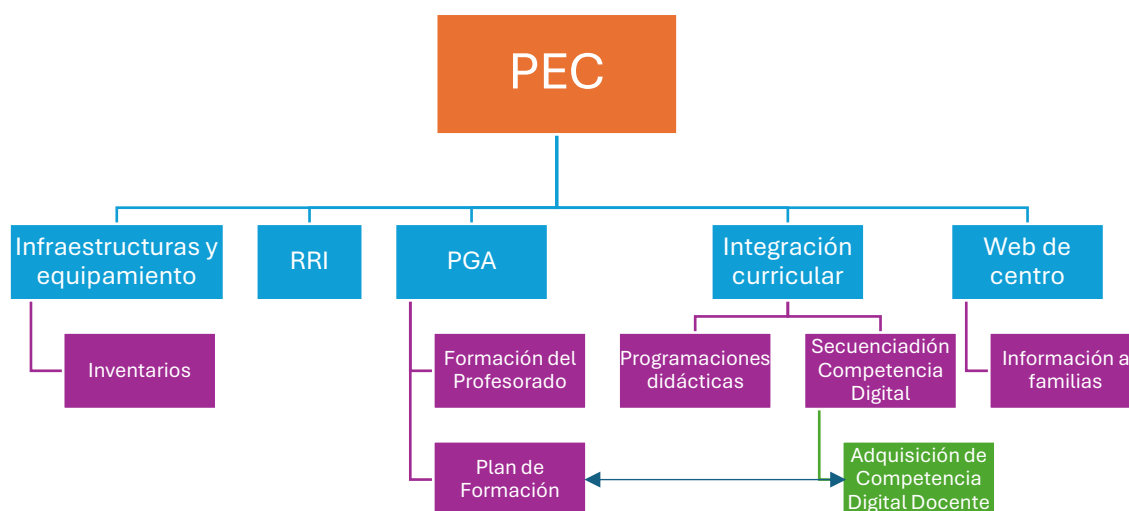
PEC

Infraestructuras y equipamiento

RRI

PGA

Integración curricular

Web de centro

Inventarios

Formación del Profesorado

Plan de Formación

Programaciones didácticas

Secuenciadión Competencia Digital

Adquisición de Competencia Digital Docente

Información a familias